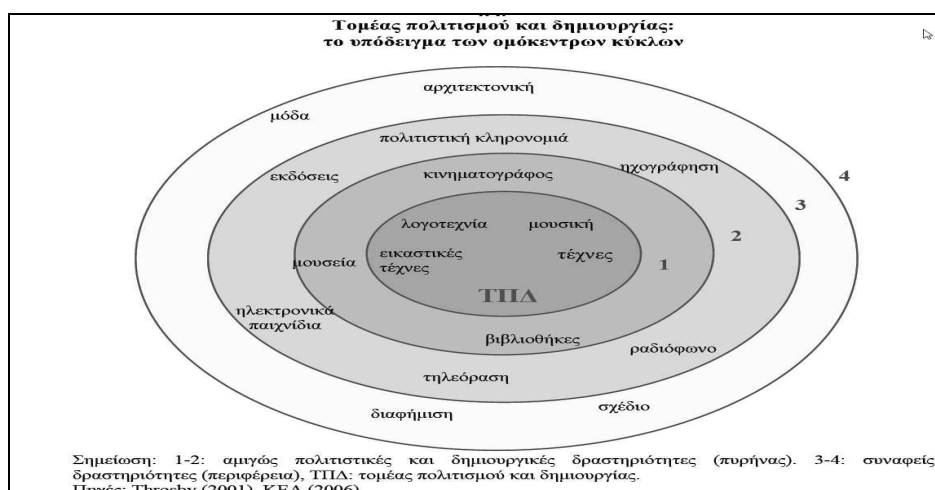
Τομέας πολιτισμού και δημιουργίας: το υπόδειγμα των ομόκεντρων κύκλων

αρχιτεκτονική
μόδα
πολιτιστική κληρονομιά
ηχογράφηση
εκδόσεις
κινηματογράφος
4
3
λογοτεχνία
μουσική
2
μουσεία
εικαστικές τέχνες
τέχνες
1
ΤΠΔ
ηλεκτρονικά παιχνίδια
βιβλιοθήκες
ραδιόφωνο
τηλεόραση
σχέδιο
διαφήμιση

Σημείωση: 1-2: αμιγώς πολιτιστικές και δημιουργικές δραστηριότητες (πυρήνας). 3-4: συναφείς δραστηριότητες (περιφέρεια), ΤΠΔ: τομέας πολιτισμού και δημιουργίας.
Πηγές: Throsby (2001), ΚΕΑ (2006)